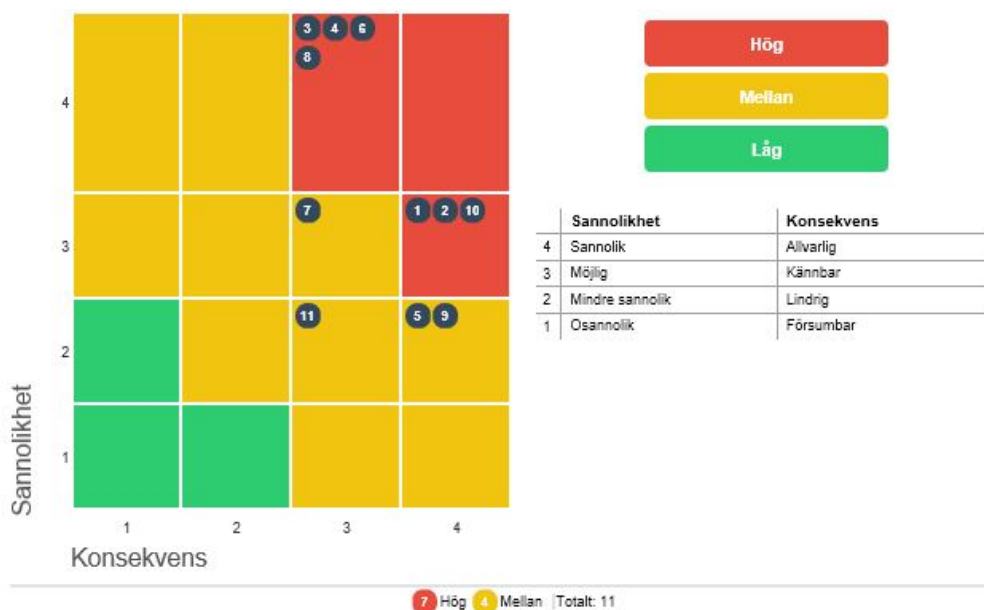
4

3

2

1

Sannolikhet

1 2 3 4

Konsekvens

3 4 6 8

7

1 2 10

11

5 9

Hög

Mellan

Låg

| | Sannolikhet | Konsekvens |
|---|---|---|
| 4 | Sannolik | Allvarlig |
| 3 | Möjlig | Kännbar |
| 2 | Mindre sannolik | Lindrig |
| 1 | Osannolik | Försumbar |

7 Hög 4 Mellan |Totalt: 11